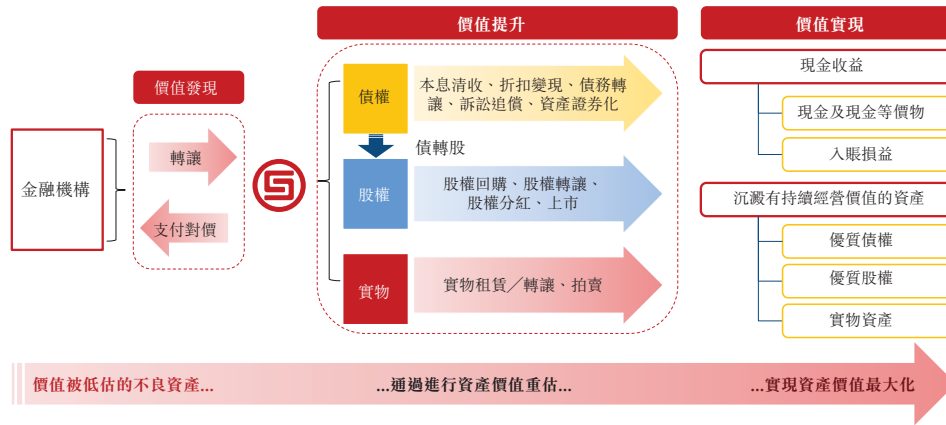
價值發現

金融機構

轉讓

支付對價

價值提升

債權

本息清收、折扣變現、債務轉讓、訴訟追償、資產證券化

債轉股

股權

股權回購、股權轉讓、股權分紅、上市

實物

實物租賃／轉讓、拍賣

價值實現

現金收益

現金及現金等價物

入賬損益

沉澱有持續經營價值的資產

優質債權

優質股權

實物資產

價值被低估的不良資產...

...通過進行資產價值重估...

...實現資產價值最大化